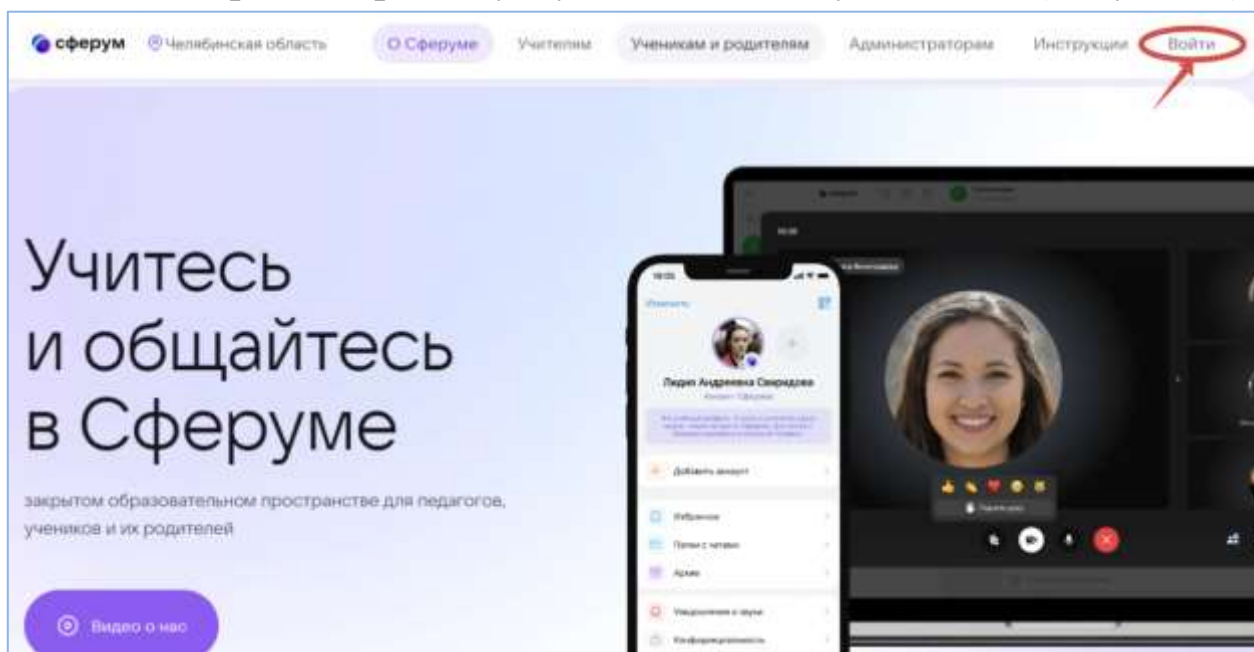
сферум Челябинская область О Сферуме Учителям Ученикам и родителям Администраторам Инструкции Войти

Учитесь и общайтесь в Сферуме

закрытом образовательном пространстве для педагогов, учеников и их родителей

Видео о нас

Лидия Андреевна Свиридова

Добавить аккаунт

Избранное

Папки с чатами

Архив

Уведомления и звуки

Конфиденциальность